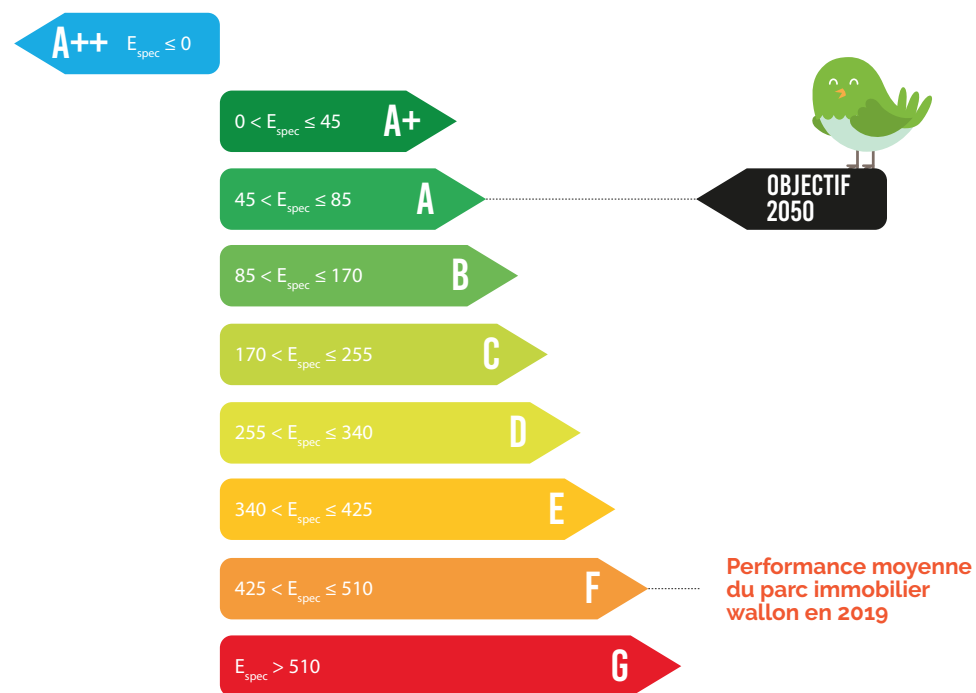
A++ $E_{spec} \leq 0$

$0 < E_{spec} \leq 45$ A+

$45 < E_{spec} \leq 85$ A

OBJECTIF 2050

$85 < E_{spec} \leq 170$ B

$170 < E_{spec} \leq 255$ C

$255 < E_{spec} \leq 340$ D

$340 < E_{spec} \leq 425$ E

$425 < E_{spec} \leq 510$ F

Performance moyenne du parc immobilier wallon en 2019

$E_{spec} > 510$ G